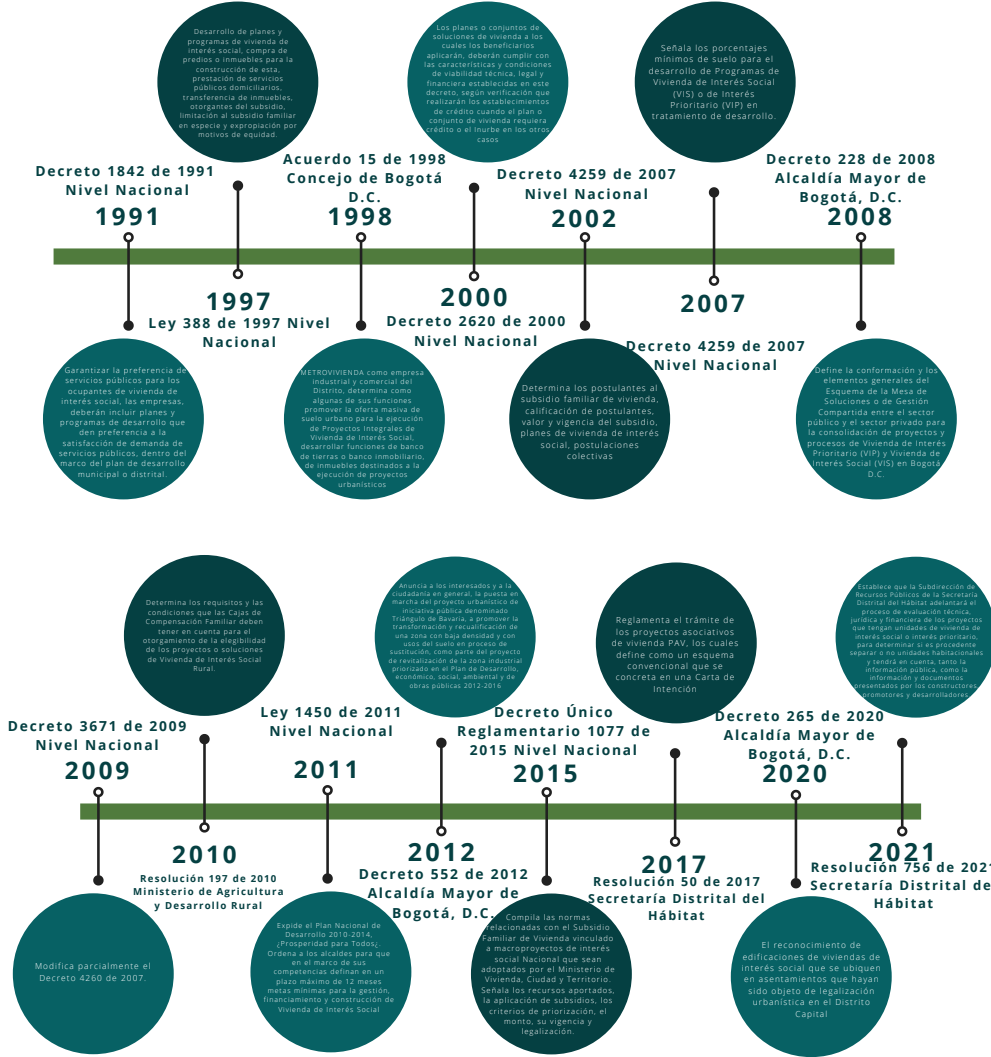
Desarrollo de planes y programas de vivienda de interés social, compra de predios o inmuebles para la construcción de esta, prestación de servicios públicos domiciliarios, transferencia de inmuebles, otorgantes del subsidio, limitación al subsidio familiar en especie y expropiación por motivos de equidad.

Los planes o conjuntos de soluciones de vivienda a los cuales los beneficiarios aplicarán, deberán cumplir con las características y condiciones de viabilidad técnica, legal y financiera establecidas en este decreto, según verificación que realizarán los establecimientos de crédito cuando el plan o conjunto de vivienda requiera crédito o el Inurbe en los otros casos

Señala los porcentajes mínimos de suelo para el desarrollo de Programas de Vivienda de Interés Social (VIS) o de Interés Prioritario (VIP) en tratamiento de desarrollo.

Decreto 1842 de 1991 Nivel Nacional
1991

Acuerdo 15 de 1998 Concejo de Bogotá D.C.
1998

Decreto 4259 de 2007 Nivel Nacional
2002

Decreto 228 de 2008 Alcaldía Mayor de Bogotá, D.C.
2008

1997
Ley 388 de 1997 Nivel Nacional

2000
Decreto 2620 de 2000 Nivel Nacional

2007
Decreto 4259 de 2007 Nivel Nacional

Garantizar la preferencia de servicios públicos para los ocupantes de vivienda de interés social, las empresas, deberán incluir planes y programas de desarrollo que den preferencia a la satisfacción de demanda de servicios públicos, dentro del marco del plan de desarrollo municipal o distrital.

METROVIVIENDA como empresa industrial y comercial del Distrito, determina como algunas de sus funciones promover la oferta masiva de suelo urbano para la ejecución de Proyectos Integrales de Vivienda de Interés Social, desarrollar funciones de banco de tierras o banco inmobiliario, de inmuebles destinados a la ejecución de proyectos urbanísticos

Determina los postulantes al subsidio familiar de vivienda, calificación de postulantes, valor y vigencia del subsidio, planes de vivienda de interés social, postulaciones colectivas

Define la conformación y los elementos generales del Esquema de la Mesa de Soluciones o de Gestión Compartida entre el sector público y el sector privado para la consolidación de proyectos y procesos de Vivienda de Interés Prioritario (VIP) y Vivienda de Interés Social (VIS) en Bogotá D.C.

Determina los requisitos y las condiciones que las Cajas de Compensación Familiar deben tener en cuenta para el otorgamiento de la elegibilidad de los proyectos o soluciones de Vivienda de Interés Social Rural.

Anuncia a los interesados y a la ciudadanía en general, la puesta en marcha del proyecto urbanístico de iniciativa pública denominado Triángulo de Bavaria, a promover la transformación y recualificación de una zona con baja densidad y con usos del suelo en proceso de sustitución, como parte del proyecto de revitalización de la zona industrial priorizado en el Plan de Desarrollo, económico, social, ambiental y de obras públicas 2012-2016

Reglamenta el trámite de los proyectos asociativos de vivienda PAV, los cuales define como un esquema convencional que se concreta en una Carta de Intención

Establece que la Subdirección de Recursos Públicos de la Secretaría Distrital del Hábitat adelantará el proceso de evaluación técnica, jurídica y financiera de los proyectos que tengan unidades de vivienda de interés social o interés prioritario, para determinar si es procedente separar o no unidades habitacionales y tendrá en cuenta, tanto la información pública, como la información y documentos presentados por los constructores, promotores y desarrolladores.

Decreto 3671 de 2009 Nivel Nacional
2009

Ley 1450 de 2011 Nivel Nacional
2011

Decreto Único Reglamentario 1077 de 2015 Nivel Nacional
2015

Decreto 265 de 2020 Alcaldía Mayor de Bogotá, D.C.
2020

2010
Resolución 197 de 2010 Ministerio de Agricultura y Desarrollo Rural

2012
Decreto 552 de 2012 Alcaldía Mayor de Bogotá, D.C.

2017
Resolución 50 de 2017 Secretaría Distrital del Hábitat

2021
Resolución 756 de 2021 Secretaría Distrital del Hábitat

Modifica parcialmente el Decreto 4260 de 2007.

Expide el Plan Nacional de Desarrollo 2010-2014, ¿Prosperidad para Todos¿. Ordena a los alcaldes para que en el marco de sus competencias definan en un plazo máximo de 12 meses metas mínimas para la gestión, financiamiento y construcción de Vivienda de Interés Social

Compila las normas relacionadas con el Subsidio Familiar de Vivienda vinculado a macroproyectos de interés social Nacional que sean adoptados por el Ministerio de Vivienda, Ciudad y Territorio. Señala los recursos aportados, la aplicación de subsidios, los criterios de priorización, el monto, su vigencia y legalización.

El reconocimiento de edificaciones de viviendas de interés social que se ubiquen en asentamientos que hayan sido objeto de legalización urbanística en el Distrito Capital